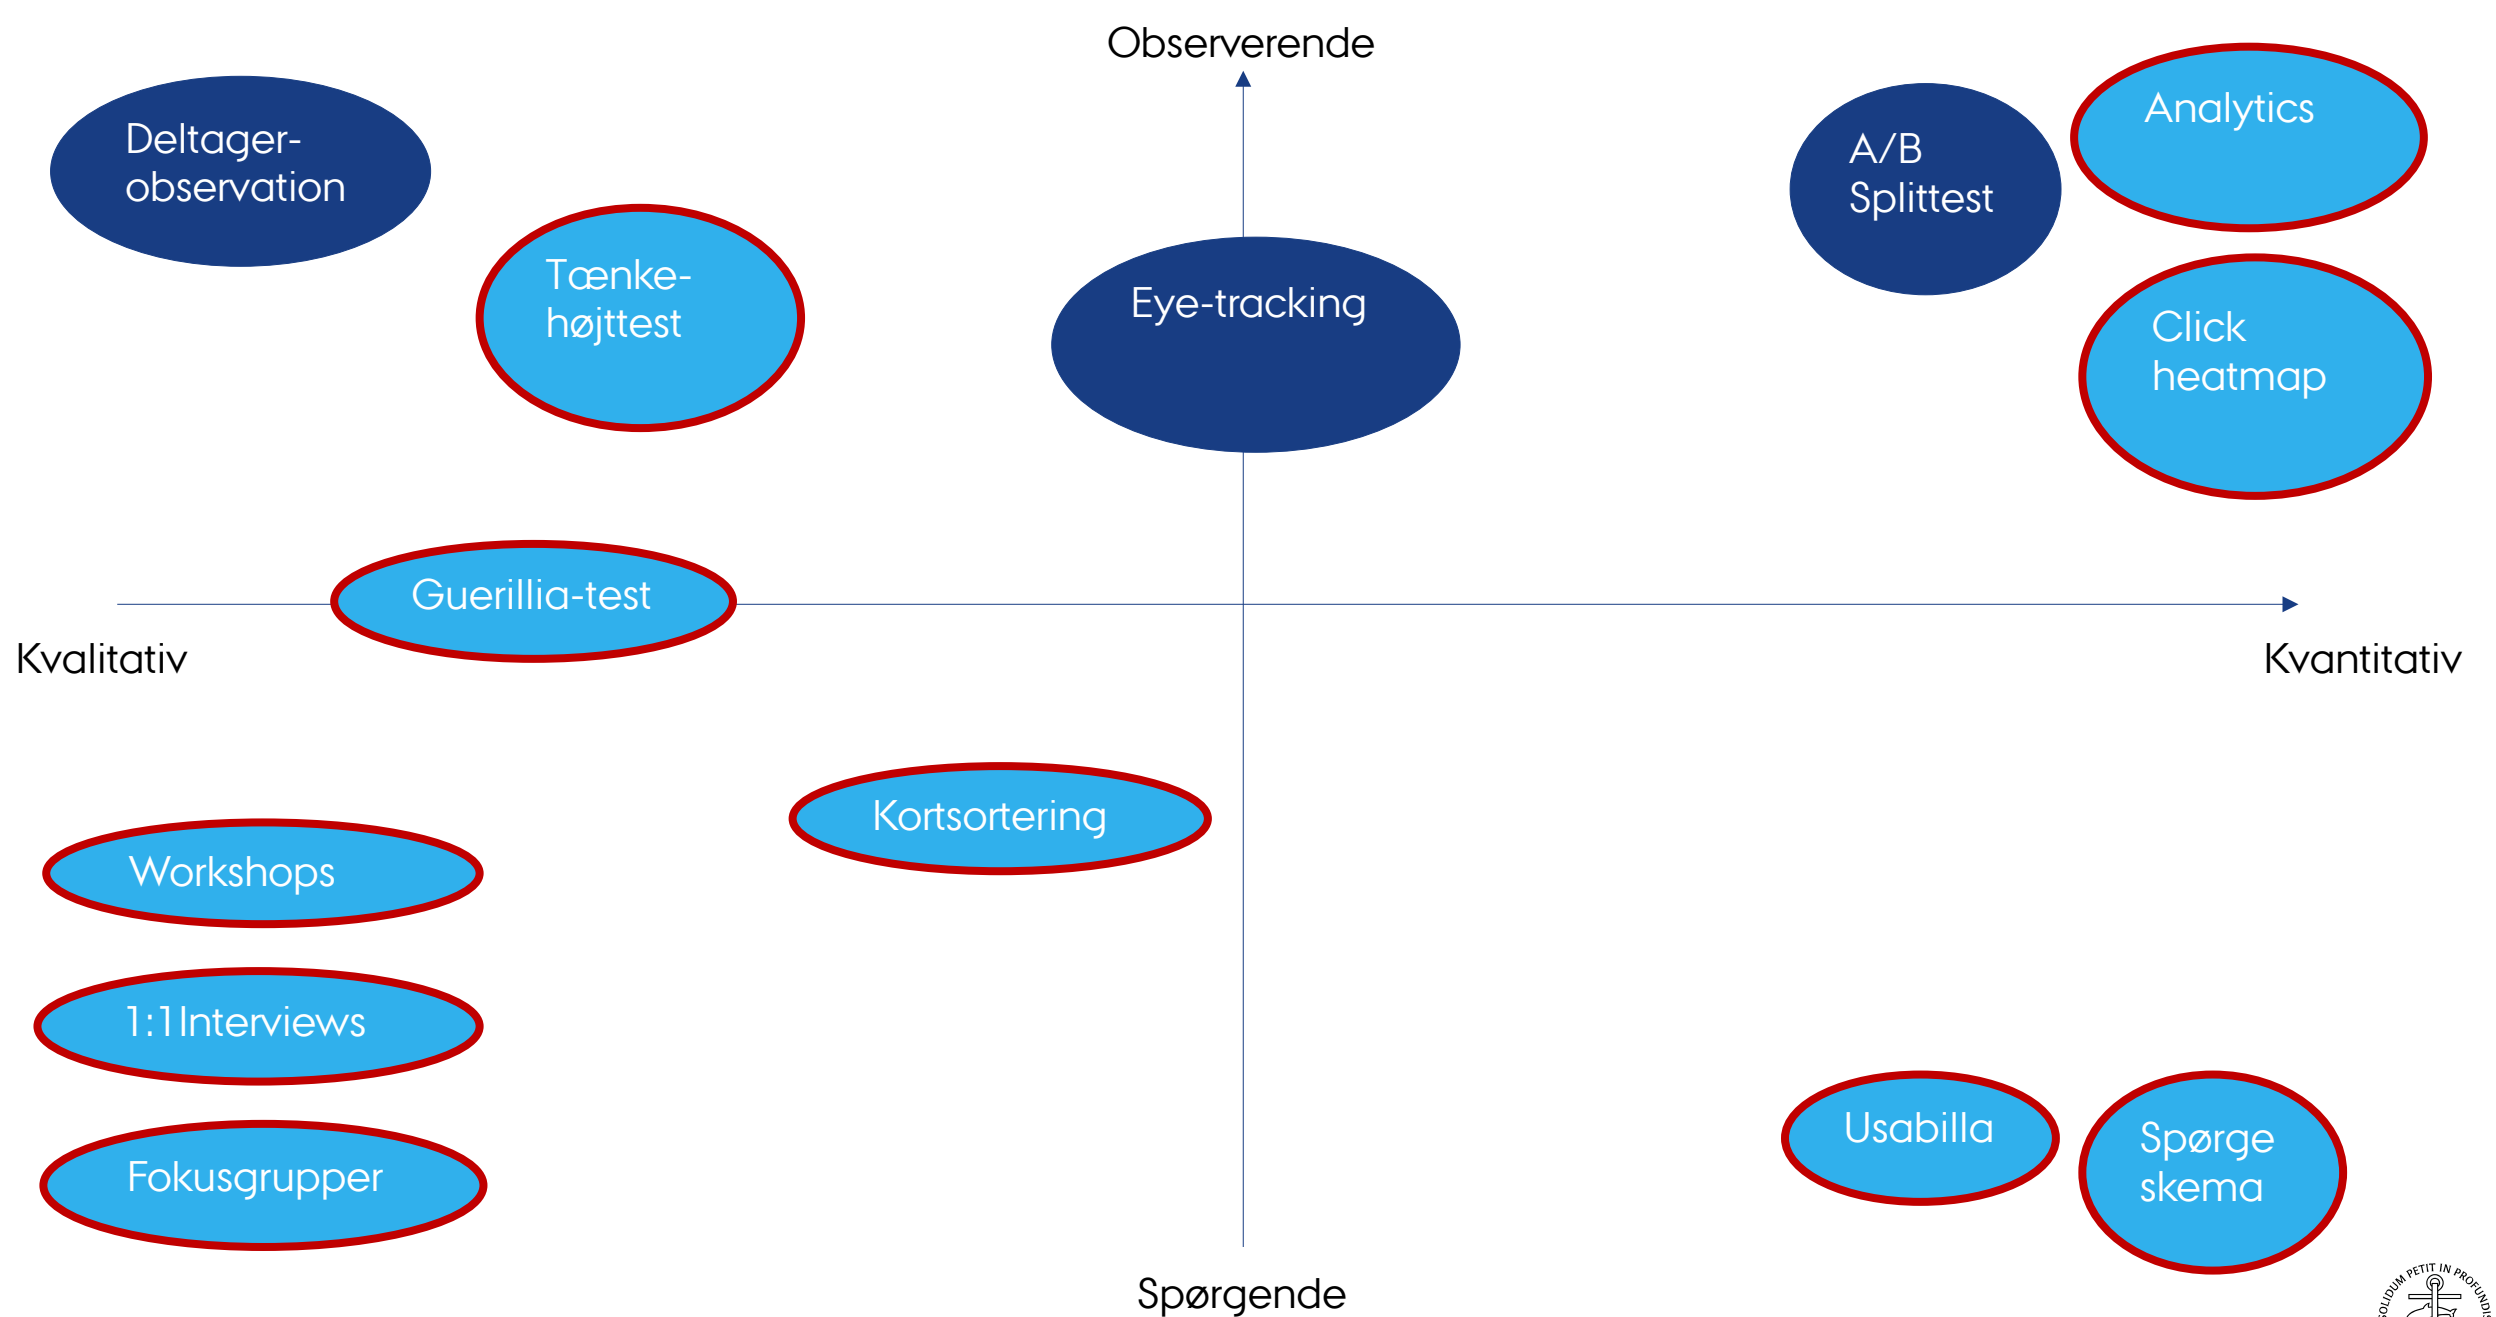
Observerende

Deltager-observation

Tænke-højttest

Eye-tracking

A/B Splittest

Analytics

Click heatmap

Guerillia-test

Kvalitativ

Kvantitativ

Kortsortering

Workshops

1:1 Interviews

Fokusgrupper

Usabilla

Spørge skema

Spørgende

SOLIDUM PETIT IN PROFUNDIS